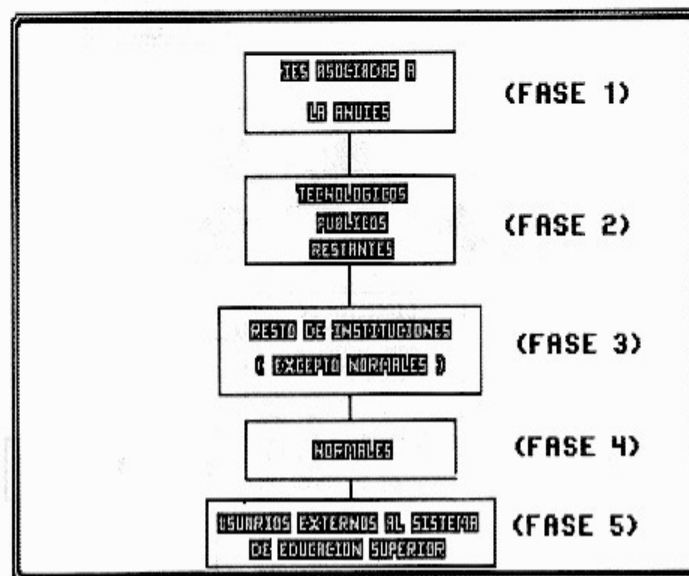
IES ASOCIADAS A LA ANUIES

(FASE 1)

TECNOLOGICOS PUBLICOS RESTANTES

(FASE 2)

RESTO DE INSTITUCIONES ( EXCEPTO NORMALES )

(FASE 3)

NORMALES

(FASE 4)

USUARIOS EXTERNOS AL SISTEMA DE EDUCACION SUPERIOR

(FASE 5)